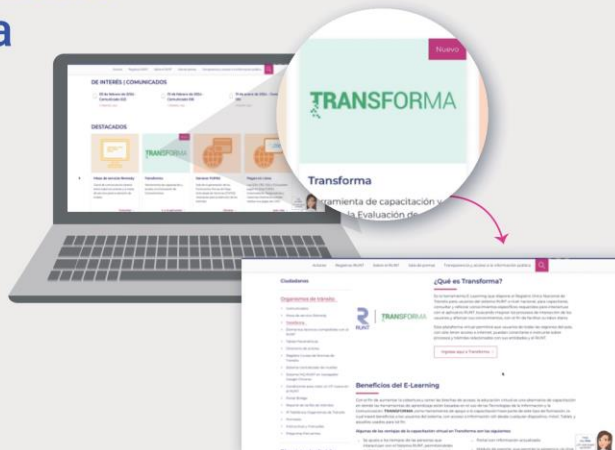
a

DE INTERÉS | COMUNICADOS

DESTACADOS

TRANSFORMA

Nuevo

TRANSFORMA

Transforma

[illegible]ramienta de capacitación y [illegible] la Evaluación de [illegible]

Ciudadanos

Organismos de tránsito

RUNT

TRANSFORMA

¿Qué es Transforma?

Ingrese aquí a Transforma

Beneficios del E-Learning